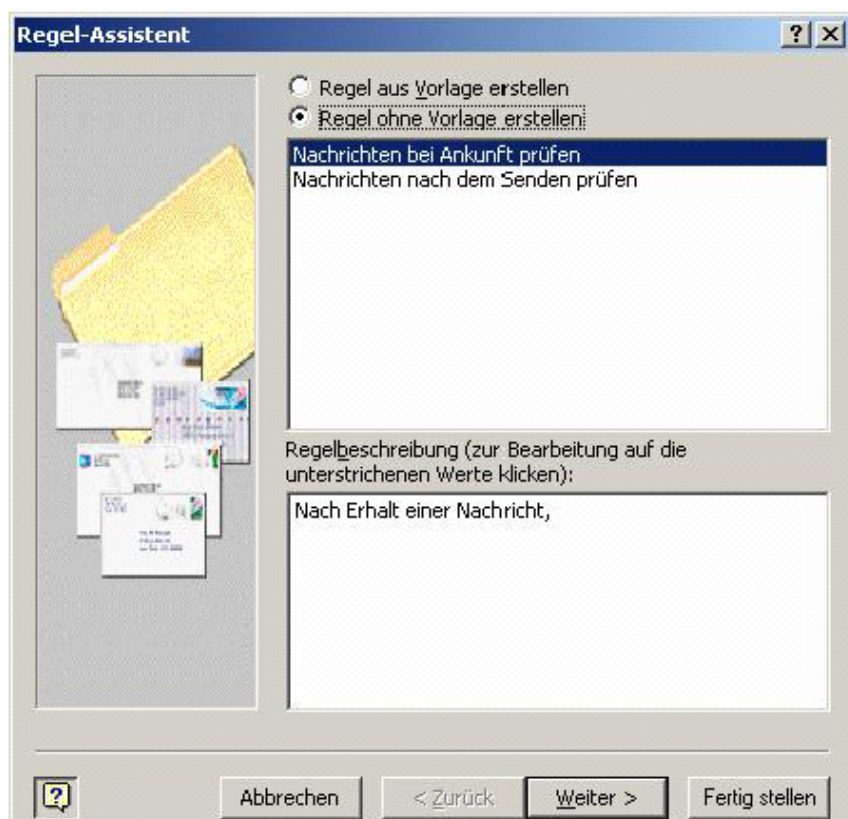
Regel-Assistent

?

Regel aus Vorlage erstellen

Regel ohne Vorlage erstellen

Nachrichten bei Ankunft prüfen
Nachrichten nach dem Senden prüfen

Regelbeschreibung (zur Bearbeitung auf die unterstrichenen Werte klicken):

Nach Erhalt einer Nachricht,

Abbrechen

< Zurück

Weiter >

Fertig stellen